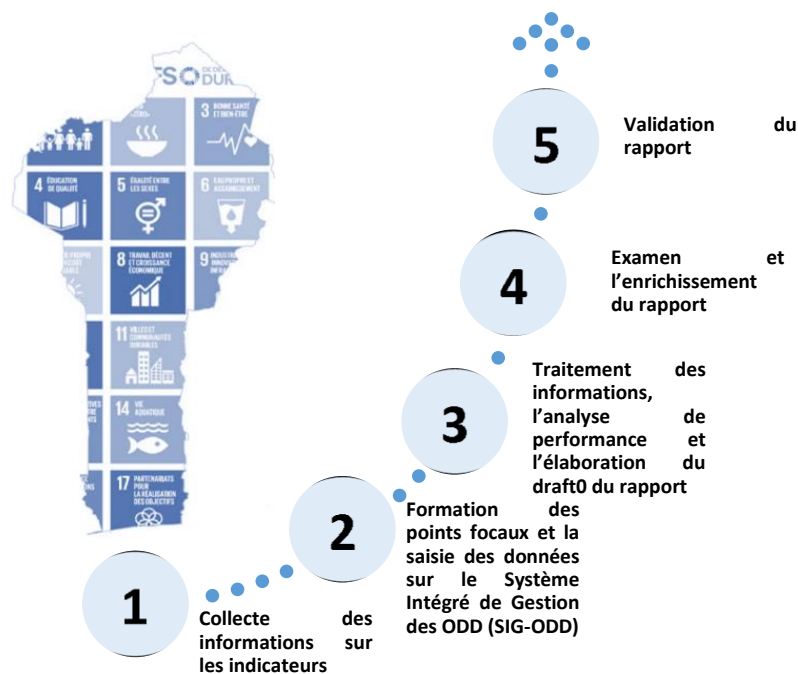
5

Validation du rapport

4

Examen et l'enrichissement du rapport

3

Traitement des informations, l'analyse de performance et l'élaboration du draft0 du rapport

2

Formation des points focaux et la saisie des données sur le Système Intégré de Gestion des ODD (SIG-ODD)

1

Collecte des informations sur les indicateurs

3 BONNE SANTÉ ET BIEN-ÊTRE

4 ÉDUCATION DE QUALITÉ

5 ÉGALITÉ ENTRE LES SEXES

6 EAU PROPRE ET ASSAINISSEMENT

8 TRAVAIL DÉCENT ET CROISSANCE ÉCONOMIQUE

11 VILLES ET COMMUNAUTÉS DURABLES

14 VIE AQUATIQUE

17 PARTENARIATS POUR LA RÉALISATION DES OBJECTIFS